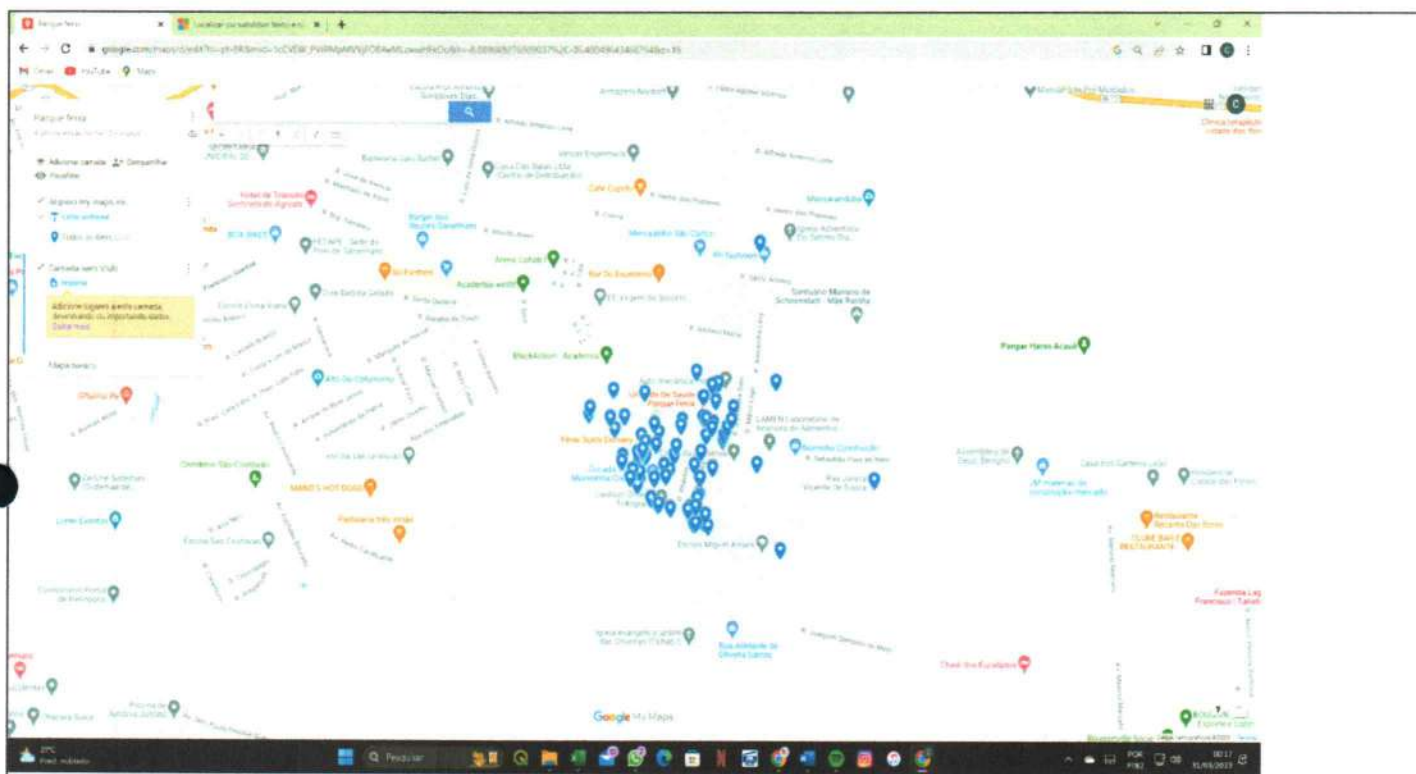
Parque Ferraz
Localizar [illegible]
google.com/maps/d/edit?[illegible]
Gmail YouTube Maps
Parque Ferraz
Adicionar camada Compartilhar
Visualizar
Camada sem título
Importar
Adicione lugares a esta camada desenhando ou importando dados. Saiba mais
Mapa básico
Hotel de Trânsito Sindicato de Agricultura
Barbearia Luis Suchet
Casa das Batas Ltda Centro de Distribuição
Vencer Engenharia
Café Cupim
Burger dos Neuras
Mercadinho São Carlos
Academia world
Bar Du Rosamente
Sítio Bom Sorriso
Santuário Mariano de Schoenstatt - Mãe Rainha
Black Action Academia
Parque Haras Acauã
Alto Do Cemitério
Cemitério São Conrado
MARIO'S HOT DOG
Panificadora Vale Verde
Escola São Cristóvão
Escola Miguel Arraes
Padaria Zé Arte
Lavandaria
Chácara Suíça
Google My Maps
Pesquisar